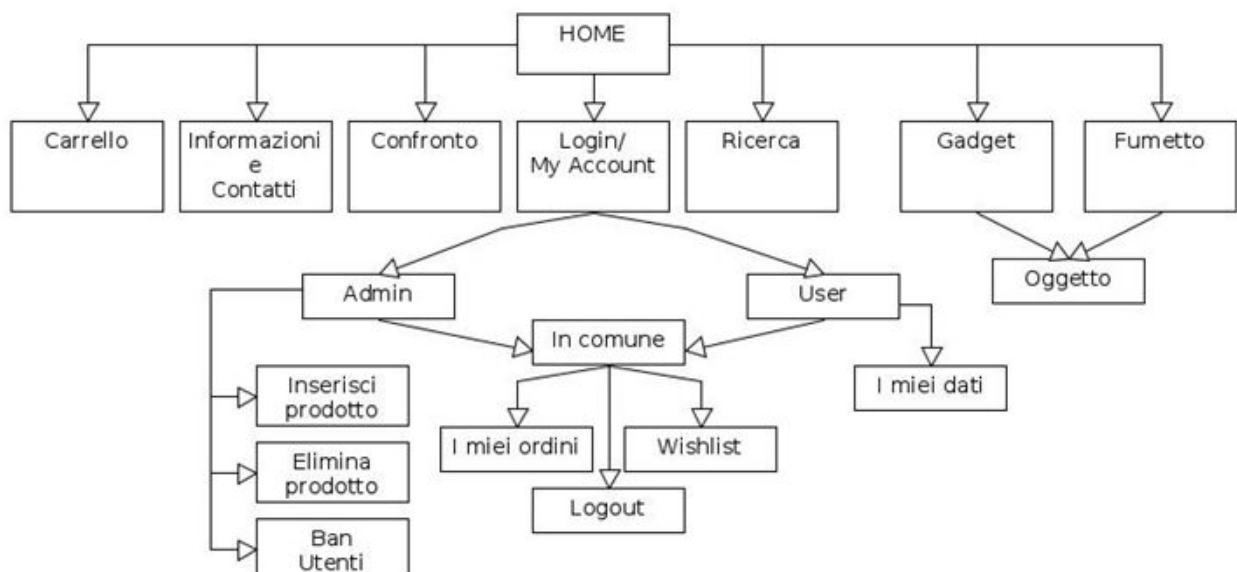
HOME

Carrello

Informazioni e Contatti

Confronto

Login/ My Account

Ricerca

Gadget

Fumetto

Oggetto

Admin

User

In comune

I miei dati

Inserisci prodotto

Elimina prodotto

Ban Utenti

I miei ordini

Wishlist

Logout